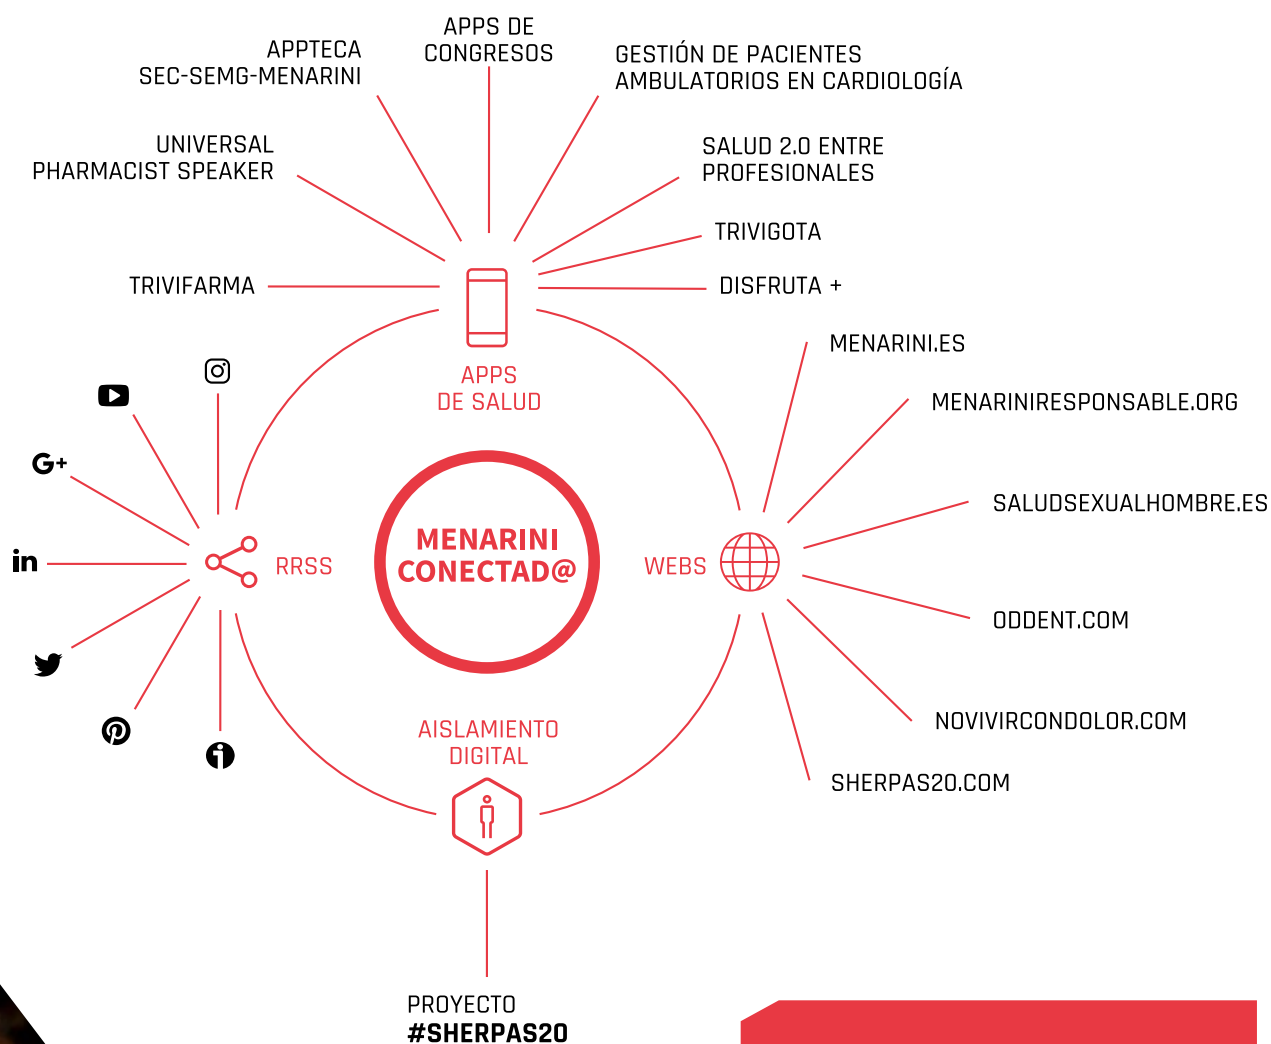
APPS DE CONGRESOS

APPTECA SEC-SEMG-MENARINI

GESTIÓN DE PACIENTES AMBULATORIOS EN CARDIOLOGÍA

UNIVERSAL PHARMACIST SPEAKER

SALUD 2.0 ENTRE PROFESIONALES

TRIVIGOTA

TRIVIFARMA

DISFRUTA +

APPS DE SALUD

MENARINI.ES

MENARINIRESPONSABLE.ORG

G+

SALUDSEXUALHOMBRE.ES

in

RRSS

MENARINI CONECTAD@

WEBS

ODDENT.COM

NOVIVIRCONDOLOR.COM

AISLAMIENTO DIGITAL

SHERPAS20.COM

PROYECTO
#SHERPAS20